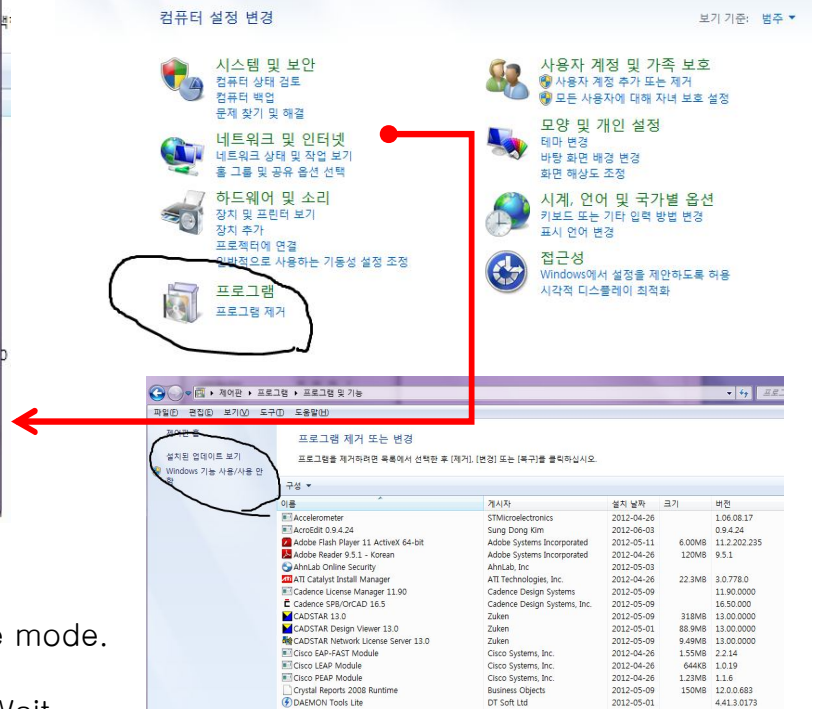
컴퓨터 설정 변경

보기 기준: 범주 ▾

시스템 및 보안
컴퓨터 상태 검토
컴퓨터 백업
문제 찾기 및 해결

네트워크 및 인터넷
네트워크 상태 및 작업 보기
홈 그룹 및 공유 옵션 선택

하드웨어 및 소리
장치 및 프린터 보기
장치 추가
프로젝터에 연결
일반적으로 사용하는 기동성 설정 조정

프로그램
프로그램 제거

사용자 계정 및 가족 보호
사용자 계정 추가 또는 제거
모든 사용자에 대해 자녀 보호 설정

모양 및 개인 설정
테마 변경
바탕 화면 배경 변경
화면 해상도 조정

시계, 언어 및 국가별 옵션
키보드 또는 기타 입력 방법 변경
표시 언어 변경

접근성
Windows에서 설정을 제안하도록 허용
시각적 디스플레이 최적화

제어판 ▸ 프로그램 ▸ 프로그램 및 기능

파일(F) 편집(E) 보기(V) 도구(T) 도움말(H)

제어판 홈
설치된 업데이트 보기
Windows 기능 사용/사용 안 함

프로그램 제거 또는 변경
프로그램을 제거하려면 목록에서 선택한 후 [제거], [변경] 또는 [복구]를 클릭하십시오.

구성 ▾

| 이름 | 게시자 | 설치 날짜 | 크기 | 버전 |
|---|---|---|---|---|
| Accelerometer | STMicroelectronics | 2012-04-26 | | 1.06.08.17 |
| AcroEdit 0.9.4.24 | Sung Dong Kim | 2012-06-03 | | 0.9.4.24 |
| Adobe Flash Player 11 ActiveX 64-bit | Adobe Systems Incorporated | 2012-05-11 | 6.00MB | 11.2.202.235 |
| Adobe Reader 9.5.1 - Korean | Adobe Systems Incorporated | 2012-04-26 | 120MB | 9.5.1 |
| AhnLab Online Security | AhnLab, Inc | 2012-05-03 | | |
| ATI Catalyst Install Manager | ATI Technologies, Inc. | 2012-04-26 | 22.3MB | 3.0.778.0 |
| Cadence License Manager 11.90 | Cadence Design Systems | 2012-05-09 | | 11.90.0000 |
| Cadence SPB/OrCAD 16.5 | Cadence Design Systems, Inc. | 2012-05-09 | | 16.50.000 |
| CADSTAR 13.0 | Zuken | 2012-05-09 | 318MB | 13.00.0000 |
| CADSTAR Design Viewer 13.0 | Zuken | 2012-05-01 | 88.9MB | 13.00.0000 |
| CADSTAR Network License Server 13.0 | Zuken | 2012-05-09 | 9.49MB | 13.00.0000 |
| Cisco EAP-FAST Module | Cisco Systems, Inc. | 2012-04-26 | 1.55MB | 2.2.14 |
| Cisco LEAP Module | Cisco Systems, Inc. | 2012-04-26 | 644KB | 1.0.19 |
| Cisco PEAP Module | Cisco Systems, Inc. | 2012-04-26 | 1.23MB | 1.1.6 |
| Crystal Reports 2008 Runtime | Business Objects | 2012-05-09 | 150MB | 12.0.0.683 |
| DAEMON Tools Lite | DT Soft Ltd | 2012-05-01 | | 4.41.3.0173 |

e mode.
Wait